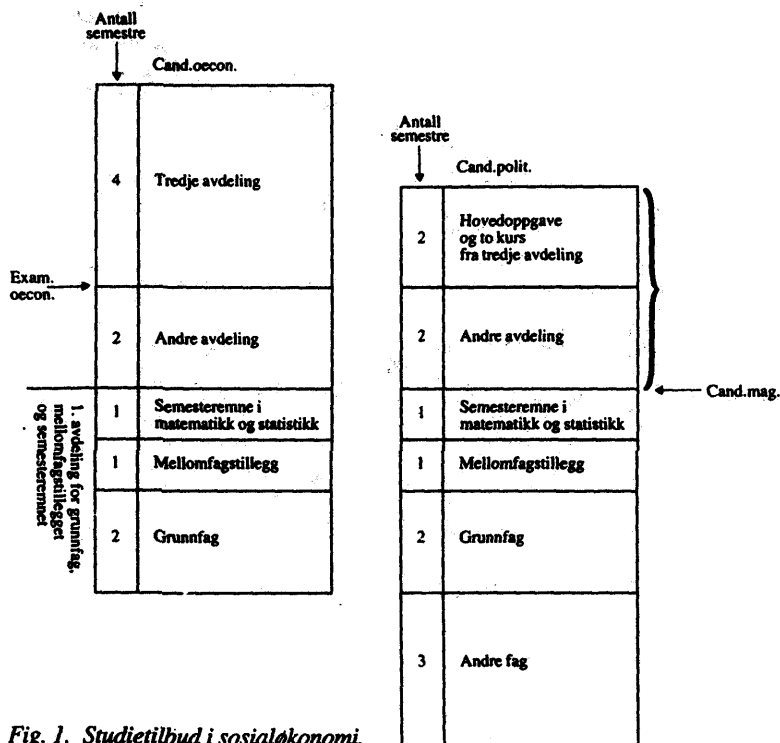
Antall semestre

Cand.oecon.

| | |
|---|---|
| 4 | Tredje avdeling |
| 2 | Andre avdeling |
| 1 | Semesteremne i matematikk og statistikk |
| 1 | Mellomfagstillegg |
| 2 | Grunnfag |

Exam. oecon.

1. avdeling for grunnfag, mellomfagstillegget og semesteremnet

Antall semestre

Cand.polit.

| | |
|---|---|
| 2 | Hovedoppgave og to kurs fra tredje avdeling |
| 2 | Andre avdeling |
| 1 | Semesteremne i matematikk og statistikk |
| 1 | Mellomfagstillegg |
| 2 | Grunnfag |
| 3 | Andre fag |

Cand.mag.

Fig. 1. Studietilbud i sosialøkonomi.